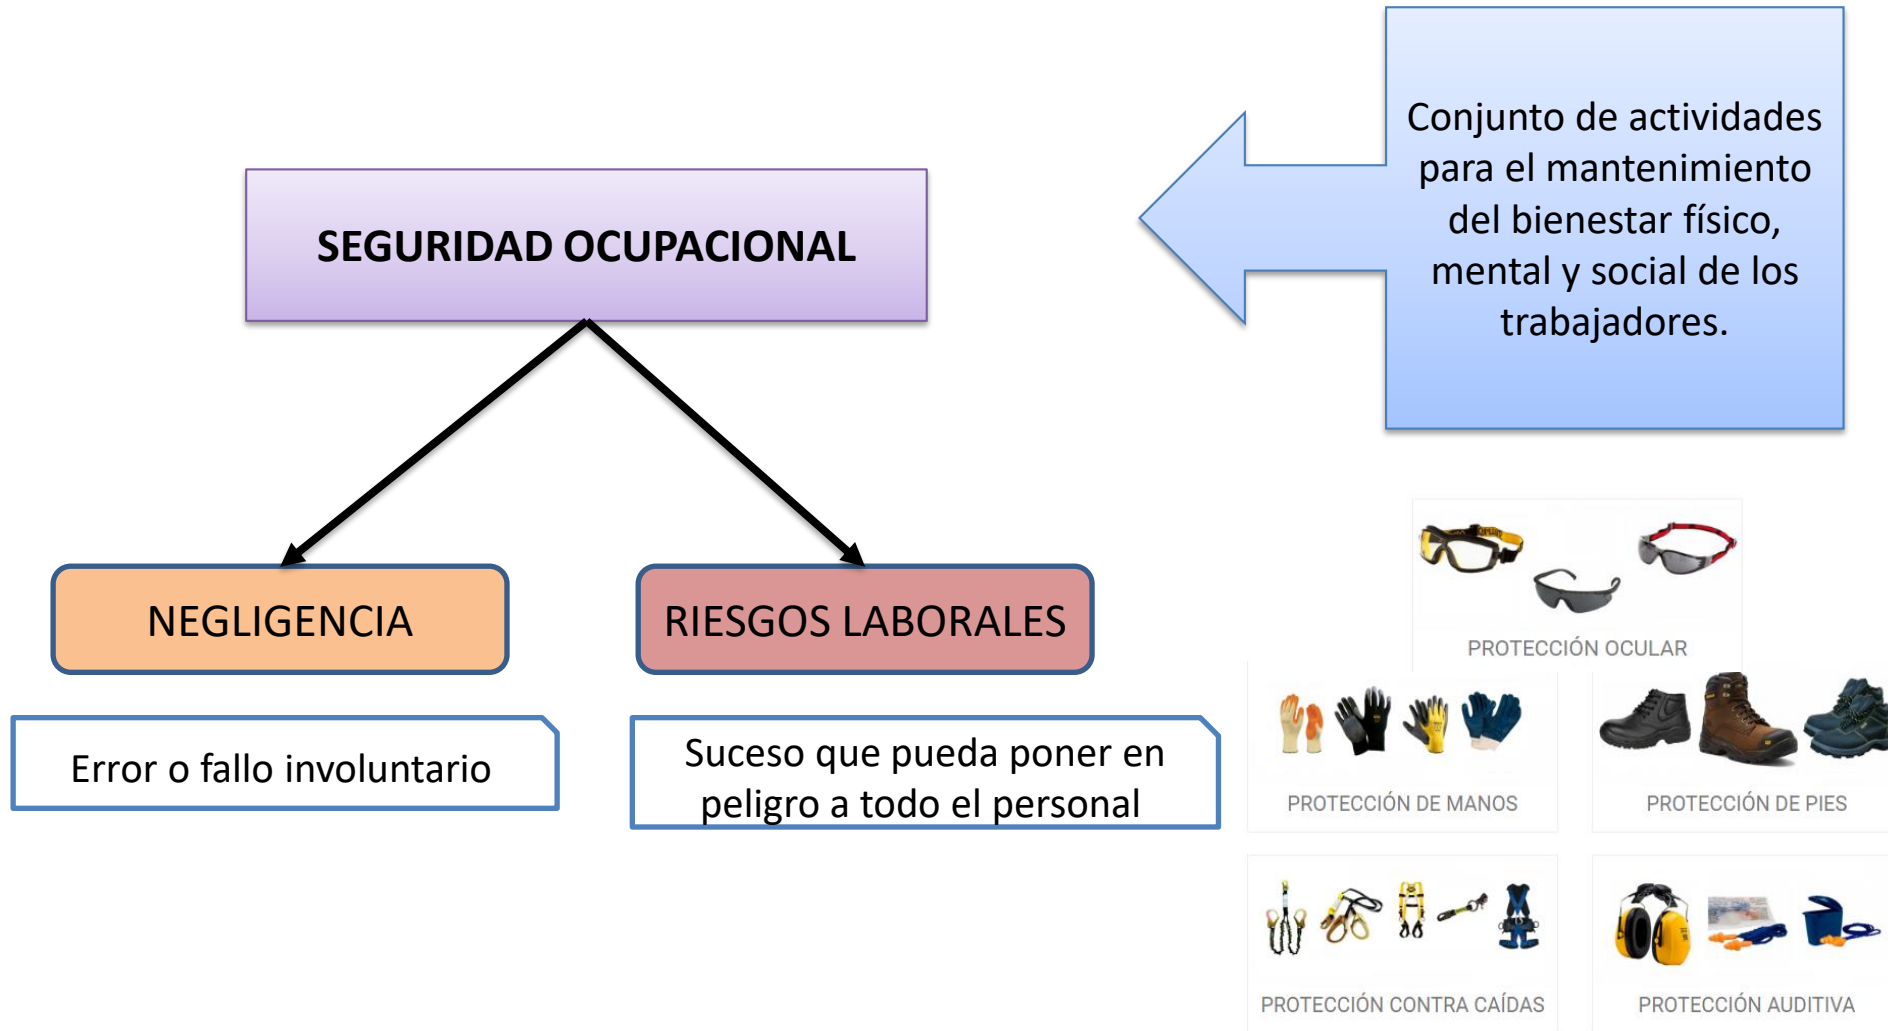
SEGURIDAD OCUPACIONAL

Conjunto de actividades para el mantenimiento del bienestar físico, mental y social de los trabajadores.

NEGLIGENCIA

RIESGOS LABORALES

Error o fallo involuntario

Suceso que pueda poner en peligro a todo el personal

PROTECCIÓN OCULAR

PROTECCIÓN DE MANOS

PROTECCIÓN DE PIES

PROTECCIÓN CONTRA CAÍDAS

PROTECCIÓN AUDITIVA